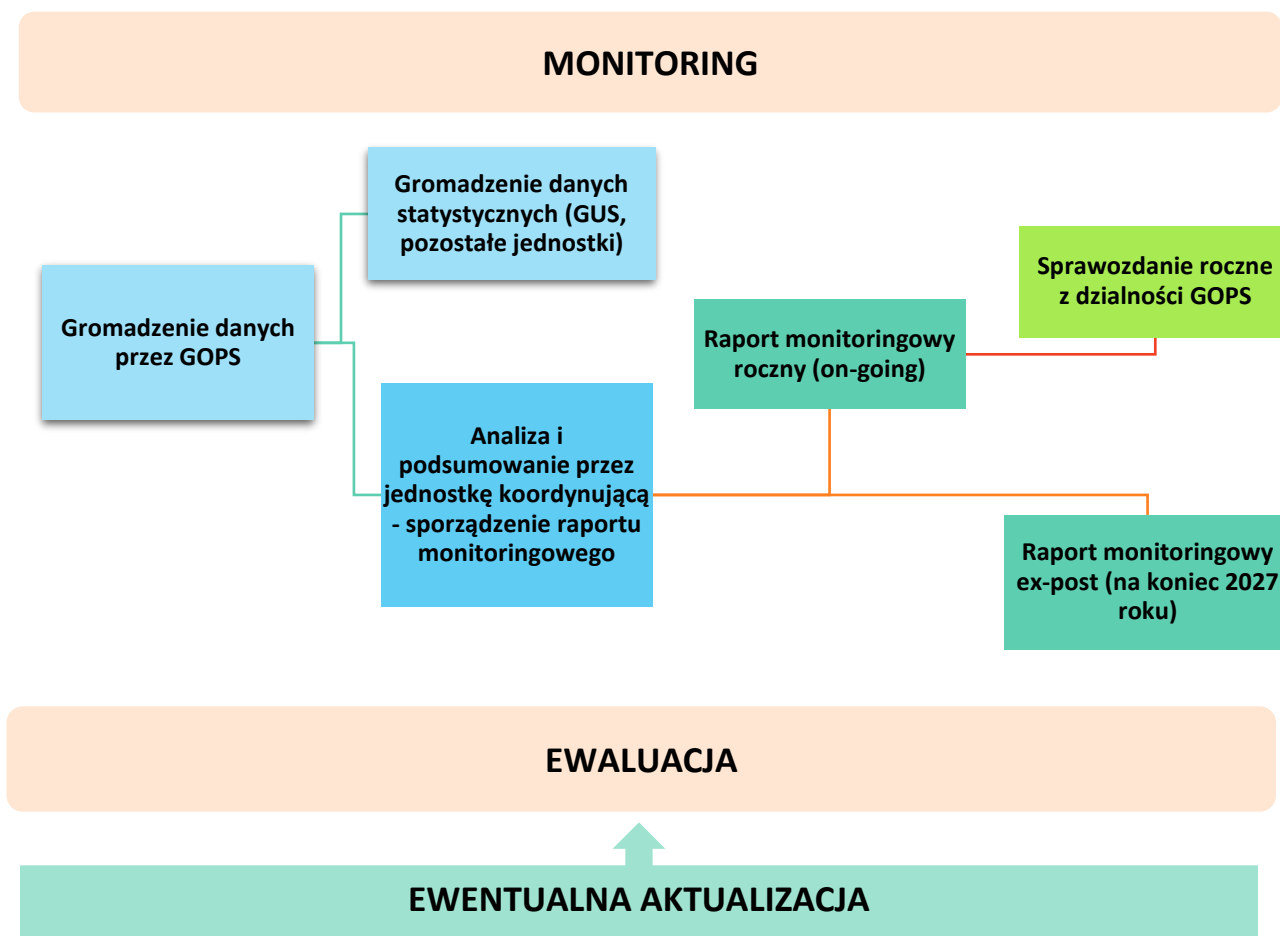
MONITORING

Gromadzenie danych przez GOPS

Gromadzenie danych statystycznych (GUS, pozostałe jednostki)

Analiza i podsumowanie przez jednostkę koordynującą - sporządzenie raportu monitoringowego

Raport monitoringowy roczny (on-going)

Sprawozdanie roczne z działności GOPS

Raport monitoringowy ex-post (na koniec 2027 roku)

EWALUACJA

EWENTUALNA AKTUALIZACJA